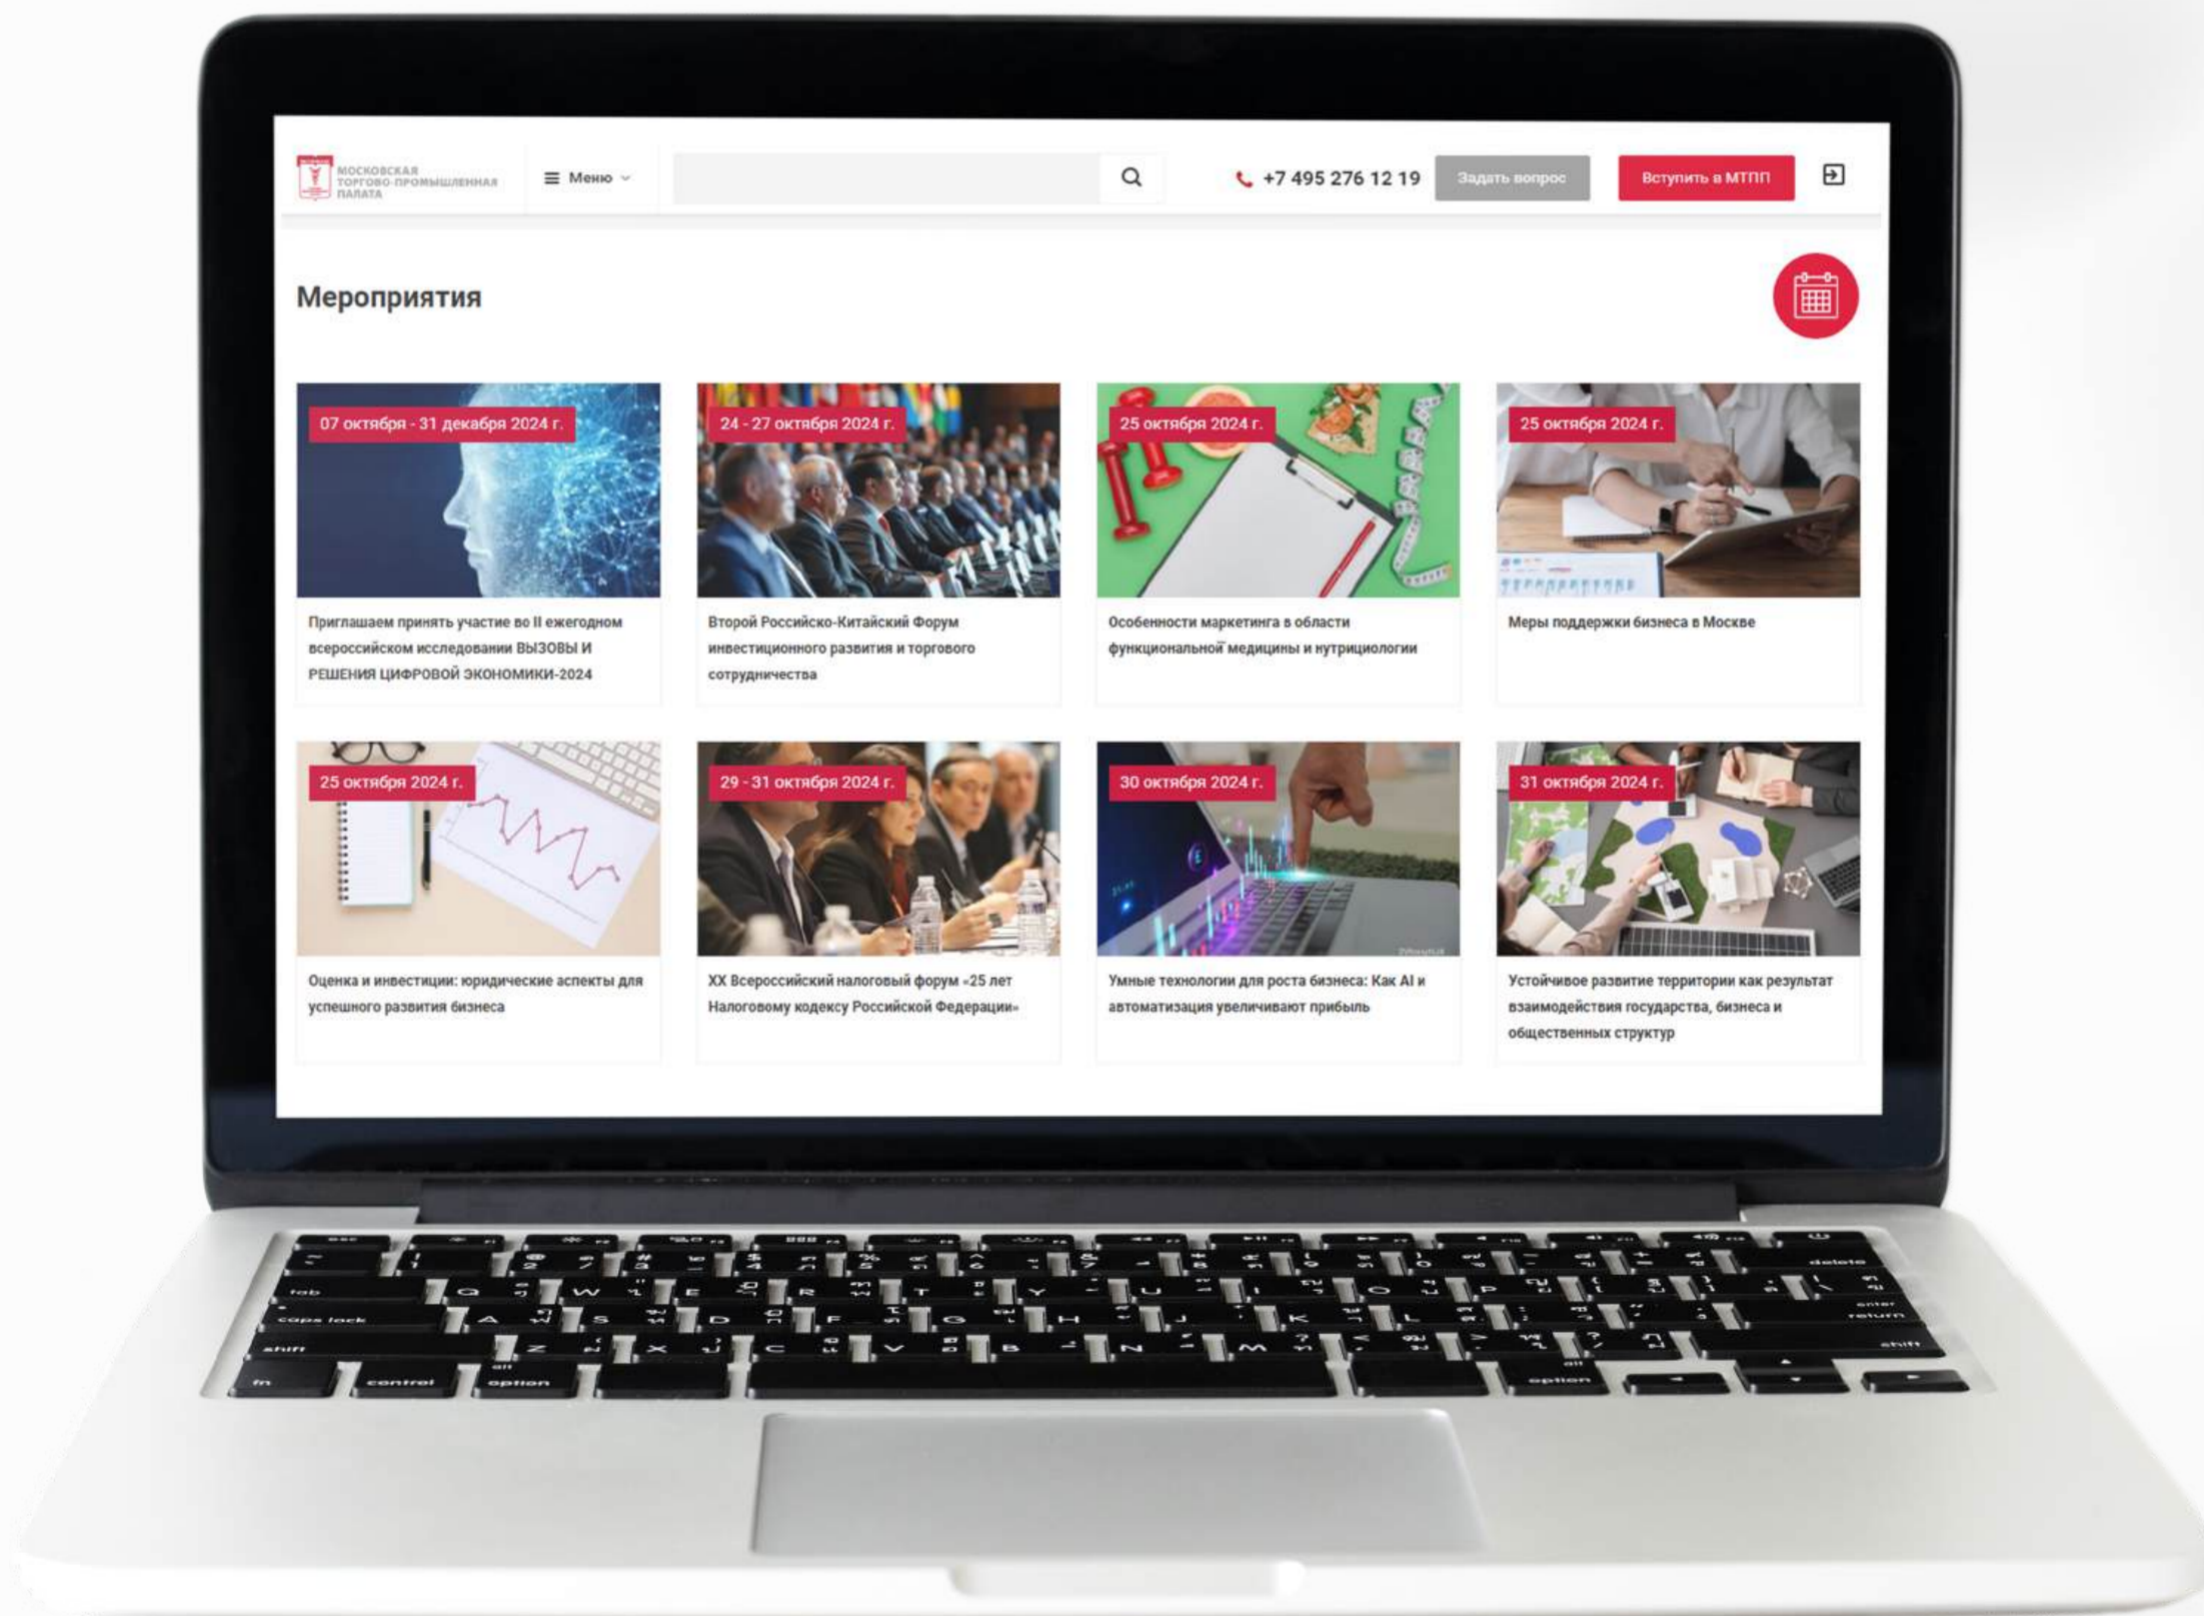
МОСКОВСКАЯ ТОРГОВО-ПРОМЫШЛЕННАЯ ПАЛАТА

Меню

+7 495 276 12 19

Задать вопрос

Вступить в МТПП

Мероприятия

07 октября - 31 декабря 2024 г.

Приглашаем принять участие во II ежегодном всероссийском исследовании ВЫЗОВЫ И РЕШЕНИЯ ЦИФРОВОЙ ЭКОНОМИКИ-2024

24 - 27 октября 2024 г.

Второй Российско-Китайский Форум инвестиционного развития и торгового сотрудничества

25 октября 2024 г.

Особенности маркетинга в области функциональной медицины и нутрициологии

25 октября 2024 г.

Меры поддержки бизнеса в Москве

25 октября 2024 г.

Оценка и инвестиции: юридические аспекты для успешного развития бизнеса

29 - 31 октября 2024 г.

XX Всероссийский налоговый форум «25 лет Налоговому кодексу Российской Федерации»

30 октября 2024 г.

Умные технологии для роста бизнеса: Как AI и автоматизация увеличивают прибыль

31 октября 2024 г.

Устойчивое развитие территории как результат взаимодействия государства, бизнеса и общественных структур